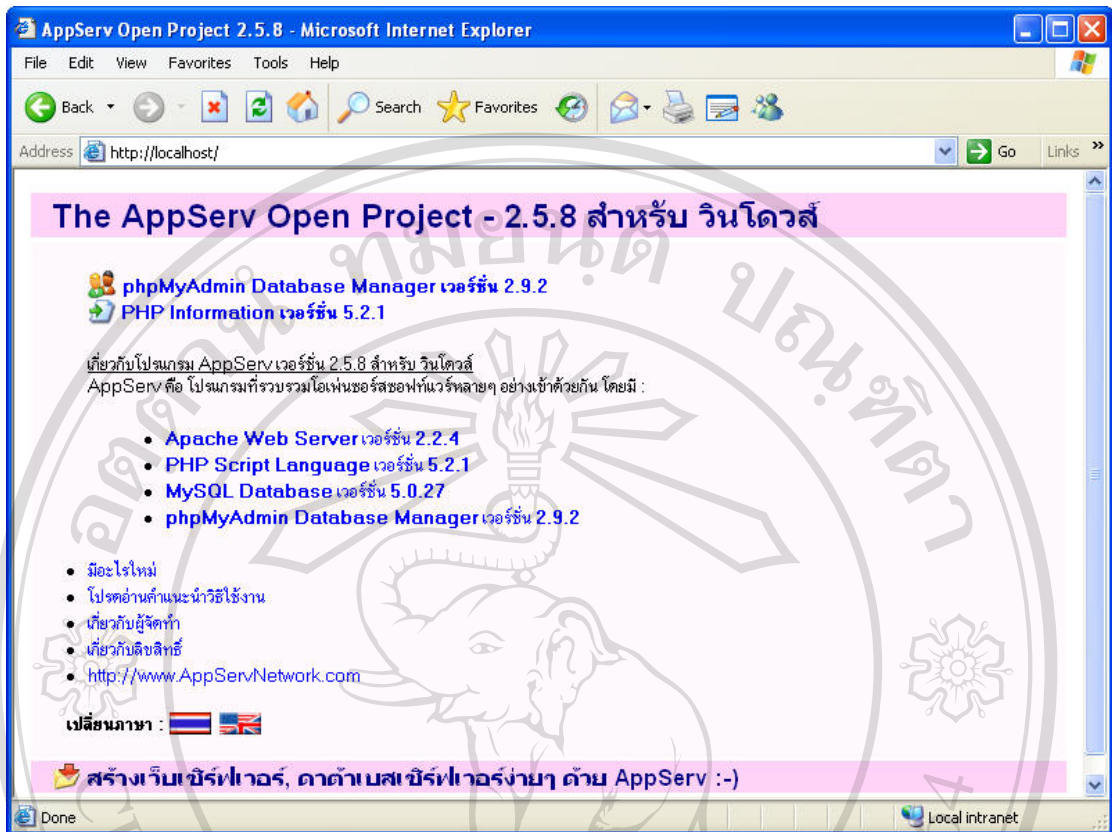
AppServ Open Project 2.5.8 - Microsoft Internet Explorer

File Edit View Favorites Tools Help

Back Search Favorites

Address http://localhost/ Go Links

The AppServ Open Project - 2.5.8 สำหรับ วินโดวส์

phpMyAdmin Database Manager เวอร์ชั่น 2.9.2
PHP Information เวอร์ชั่น 5.2.1

เกี่ยวกับโปรแกรม AppServ เวอร์ชั่น 2.5.8 สำหรับ วินโดวส์
AppServ คือ โปรแกรมที่รวบรวมโอเพ่นซอร์สซอฟท์แวร์หลายๆ อย่างเข้าด้วยกัน โดยมี :

- Apache Web Server เวอร์ชั่น 2.2.4
- PHP Script Language เวอร์ชั่น 5.2.1
- MySQL Database เวอร์ชั่น 5.0.27
- phpMyAdmin Database Manager เวอร์ชั่น 2.9.2

- มีอะไรใหม่
- โปรดอ่านคำแนะนำวิธีใช้งาน
- เกี่ยวกับผู้จัดทำ
- เกี่ยวกับลิขสิทธิ์
- http://www.AppServNetwork.com

เปลี่ยนภาษา :

สร้างเว็บเซิร์ฟเวอร์, ดาต้าเบสเซิร์ฟเวอร์ง่ายๆ ด้วย AppServ :-)

Done Local intranet